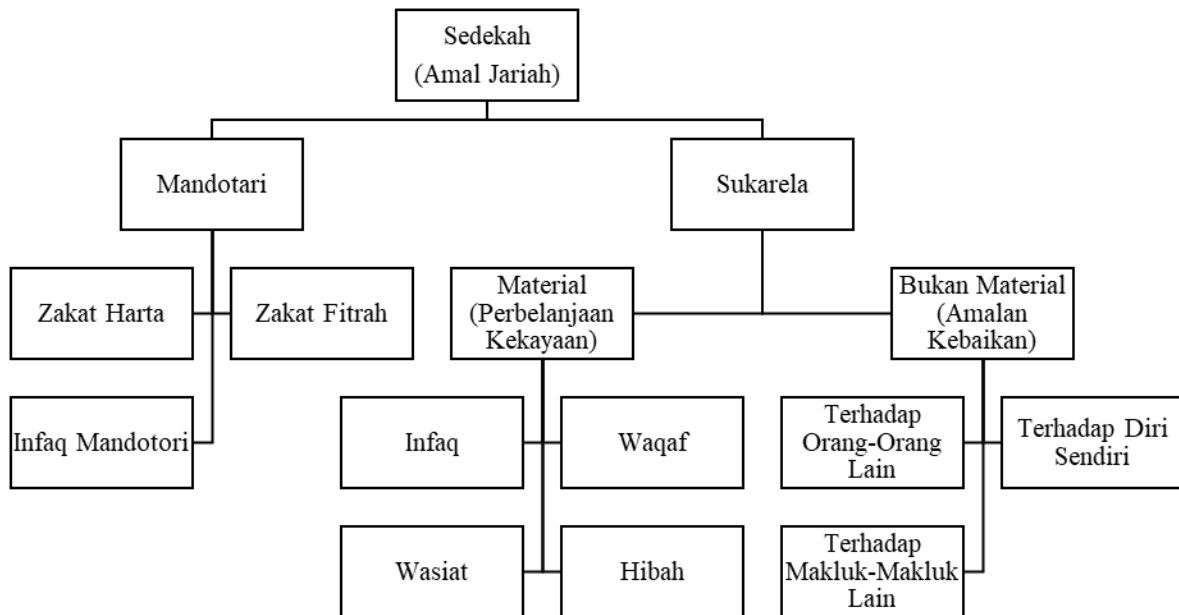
Sedekah (Amal Jariah)

Mandotari

Sukarela

Zakat Harta

Zakat Fitrah

Infaq Mandotori

Material (Perbelanjaan Kekayaan)

Bukan Material (Amalan Kebaikan)

Infaq

Waqaf

Wasiat

Hibah

Terhadap Orang-Orang Lain

Terhadap Diri Sendiri

Terhadap Makluk-Makluk Lain